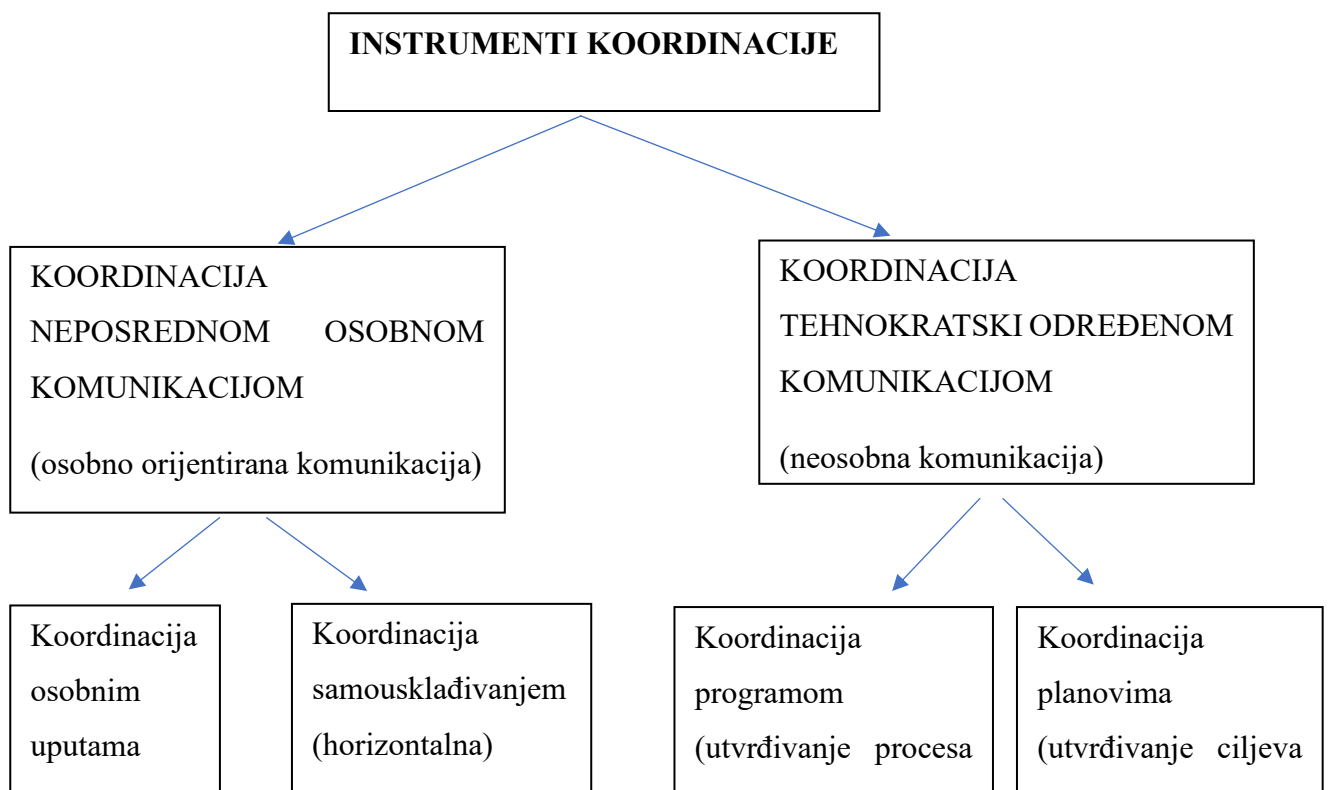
INSTRUMENTI KOORDINACIJE

KOORDINACIJA NEPOSREDNOM OSOBNOM KOMUNIKACIJOM

(osobno orijentirana komunikacija)

KOORDINACIJA TEHNOKRATSKI ODREĐENOM KOMUNIKACIJOM

(neosobna komunikacija)

Koordinacija osobnim uputama

Koordinacija samousklađivanjem (horizontalna)

Koordinacija programom (utvrđivanje procesa

Koordinacija planovima (utvrđivanje ciljeva